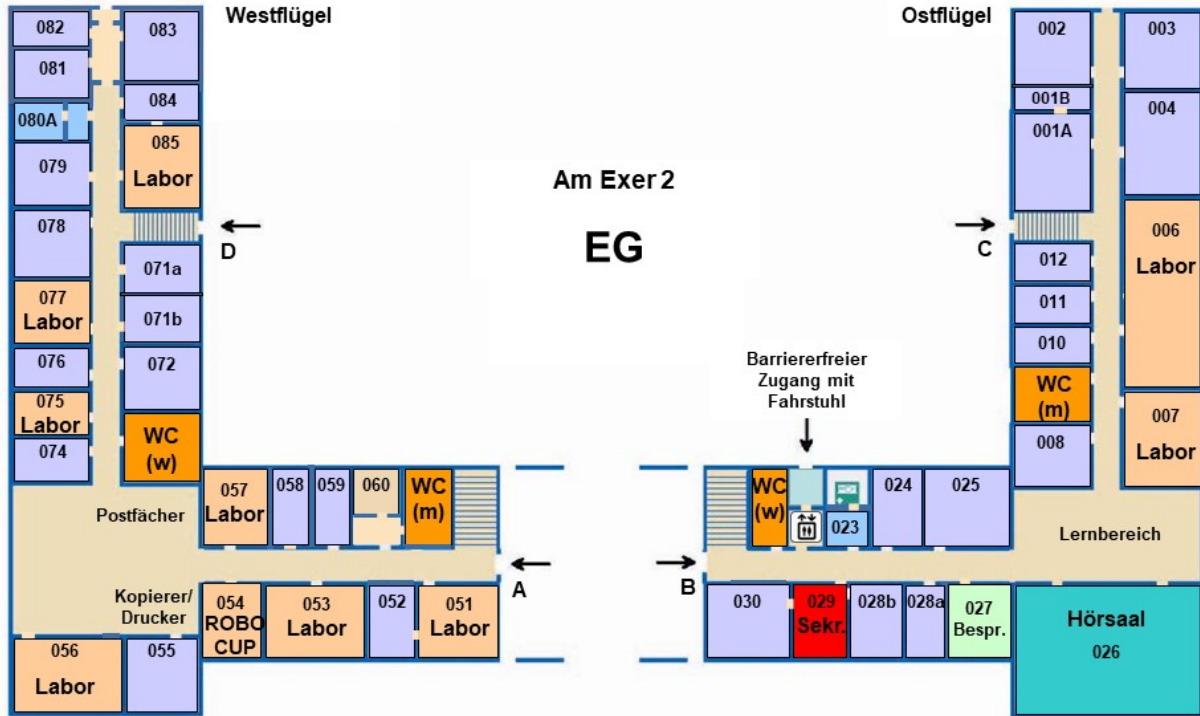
Westflügel

Ostflügel

Am Exer 2

EG

082
083
081
084
080A
085
Labor
079
078
D
077
Labor
071a
071b
076
072
075
Labor
074
WC
(w)
Postfächer
057
Labor
058
059
060
WC
(m)
Kopierer/
Drucker
054
ROBO
CUP
053
Labor
052
051
Labor
056
Labor
055
A

002
003
001B
004
001A
C
006
Labor
012
011
010
Barrierefreier
Zugang mit
Fahrstuhl
WC
(m)
007
Labor
008
WC
(w)
024
025
023
Lernbereich
B
030
029
Sekr.
028b
028a
027
Bespr.
Hörsaal
026